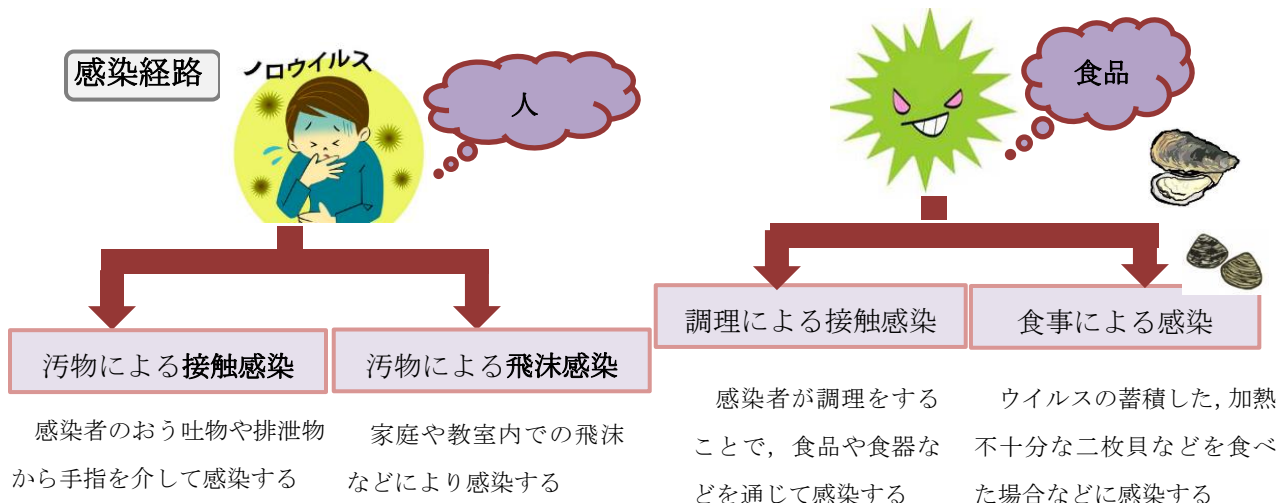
感染経路

ノロウイルス

人

食品

汚物による接触感染

汚物による飛沫感染

感染者のおう吐物や排泄物から手指を介して感染する

家庭や教室内での飛沫などにより感染する

調理による接触感染

食事による感染

感染者が調理をすることで，食品や食器などを通じて感染する

ウイルスの蓄積した，加熱不十分な二枚貝などを食べた場合などに感染する